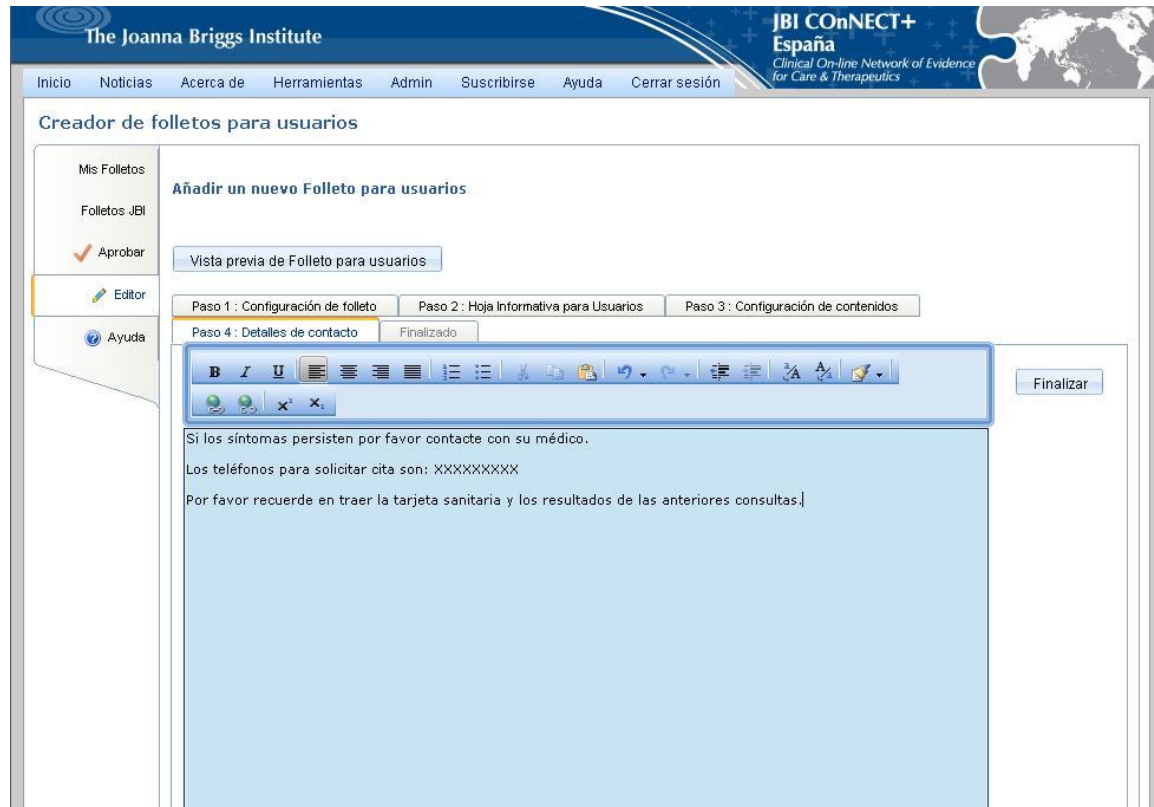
The Joanna Briggs Institute

JBI COnNECT+
España
Clinical On-line Network of Evidence for Care & Therapeutics

Inicio Noticias Acerca de Herramientas Admin Suscribirse Ayuda Cerrar sesión

Creador de folletos para usuarios

Mis Folletos

Folletos JBI

Aprobar

Editor

Ayuda

Añadir un nuevo Folleto para usuarios

Vista previa de Folleto para usuarios

Paso 1 : Configuración de folleto | Paso 2 : Hoja Informativa para Usuarios | Paso 3 : Configuración de contenidos

Paso 4 : Detalles de contacto | Finalizado

B I U $x^2$ $x_2$

Finalizar

Si los síntomas persisten por favor contacte con su médico.

Los teléfonos para solicitar cita son: XXXXXXXXX

Por favor recuerde en traer la tarjeta sanitaria y los resultados de las anteriores consultas.